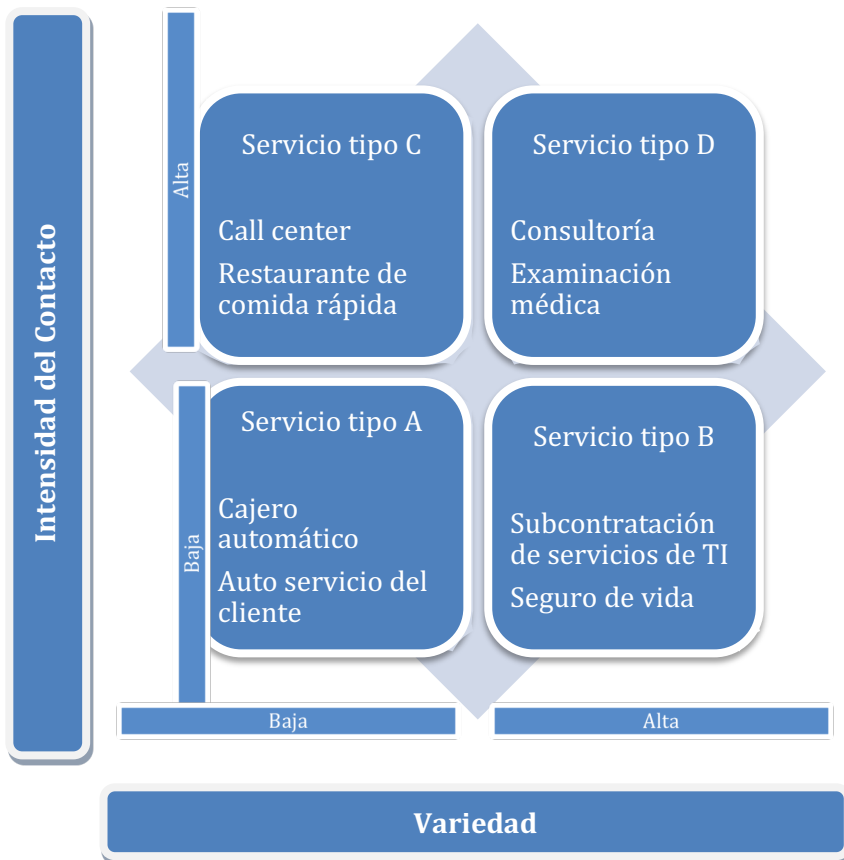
Intensidad del Contacto

Alta

Servicio tipo C

Call center

Restaurante de comida rápida

Servicio tipo D

Consultoría

Examinación médica

Baja

Servicio tipo A

Cajero automático

Auto servicio del cliente

Servicio tipo B

Subcontratación de servicios de TI

Seguro de vida

Baja

Alta

Variedad